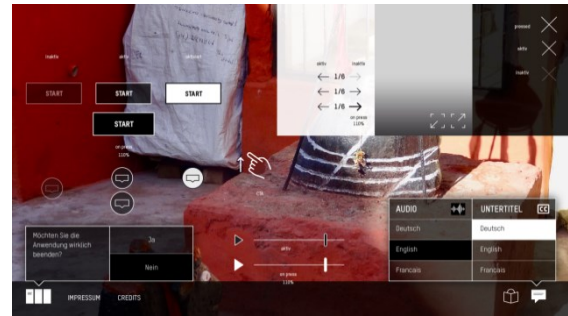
inaktiv

aktiv

selected

START

START

START

START

on press
110%

aktiv

inaktiv

1/6

1/6

1/6

on press
110%

pressed

aktiv

inaktiv

Möchten Sie die Anwendung wirklich beenden?

Ja

Nein

aktiv

on press
110%

AUDIO

Deutsch

English

Francais

UNTERTITEL

Deutsch

English

Francais

IMPRESSUM

CREDITS